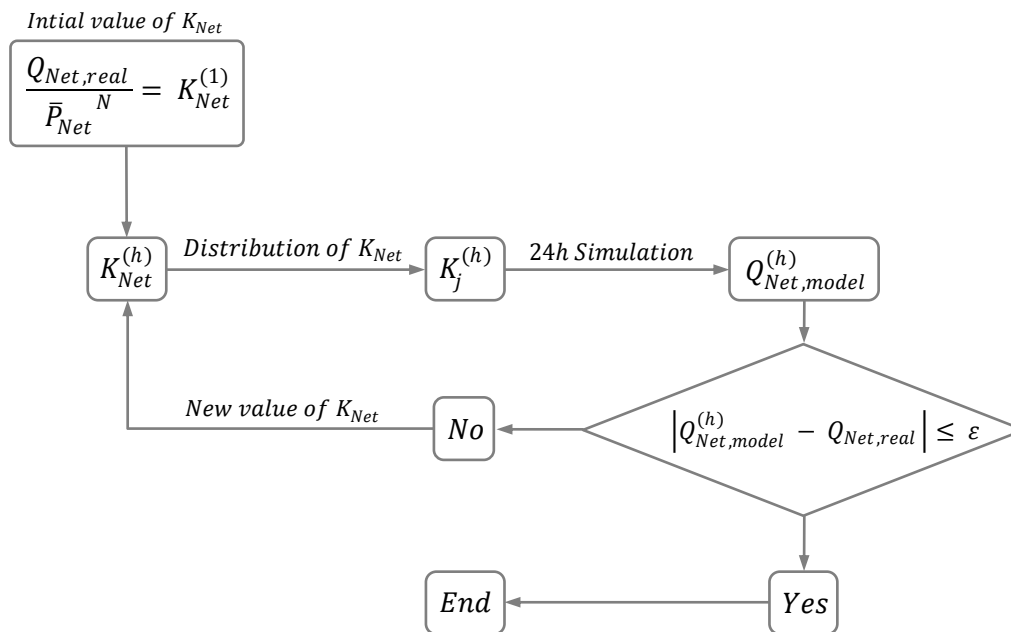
$Intial\ value\ of\ K_{Net}$

$\frac{Q_{Net,real}}{\bar{P}_{Net}^{\ N}} = K_{Net}^{(1)}$

$K_{Net}^{(h)}$

$Distribution\ of\ K_{Net}$

$K_j^{(h)}$

$24h\ Simulation$

$Q_{Net,model}^{(h)}$

$\left|Q_{Net,model}^{(h)} - Q_{Net,real}\right| \leq \varepsilon$

$New\ value\ of\ K_{Net}$

$No$

$Yes$

$End$